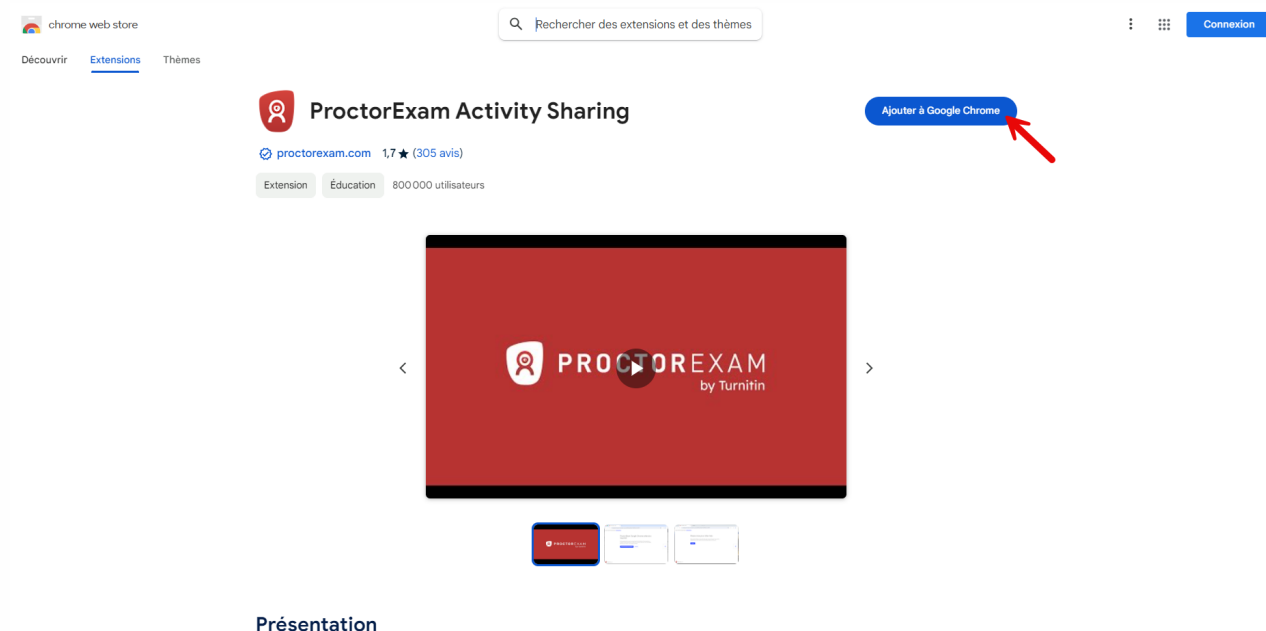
chrome web store

Rechercher des extensions et des thèmes

Connexion

Découvrir Extensions Thèmes

ProctorExam Activity Sharing

Ajouter à Google Chrome

proctorexam.com 1,7 ★ (305 avis)

Extension Éducation 800 000 utilisateurs

PROCTOREXAM by Turnitin

Présentation